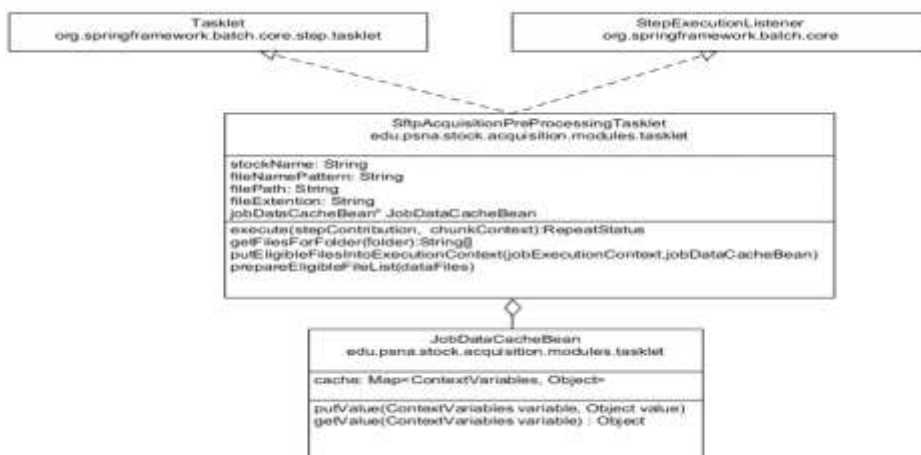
Tasklet
org.springframework.batch.core.step.tasklet

StepExecutionListener
org.springframework.batch.core

SftpAcquisitionPreProcessingTasklet
edu.psna.stock.acquisition.modules.tasklet

stockName: String
fileNamePattern: String
filePath: String
fileExtention: String
jobDataCacheBean: JobDataCacheBean

execute(stepContribution, chunkContext):RepeatStatus
getFilesForFolder(folder):String[]
putEligibleFilesIntoExecutionContext(jobExecutionContext,jobDataCacheBean)
prepareEligibleFileList(dataFiles)

JobDataCacheBean
edu.psna.stock.acquisition.modules.tasklet

cache: Map<ContextVariables, Object>

putValue(ContextVariables variable, Object value)
getValue(ContextVariables variable) : Object